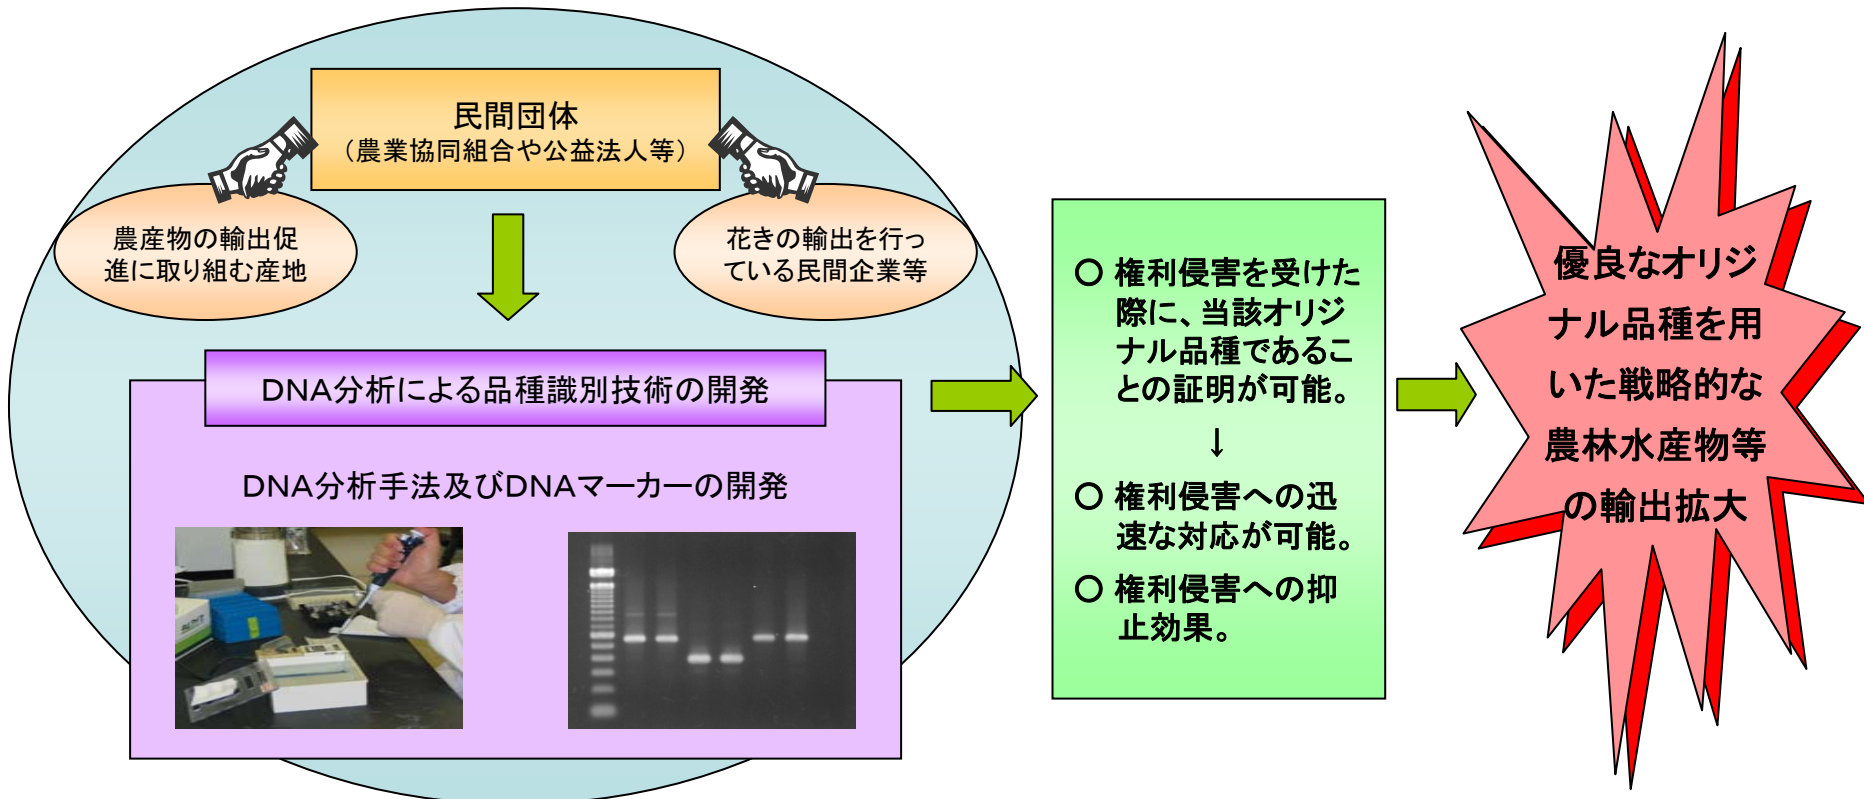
民間団体
（農業協同組合や公益法人等）

農産物の輸出促進に取り組む産地

花きの輸出を行っている民間企業等

DNA分析による品種識別技術の開発

DNA分析手法及びDNAマーカーの開発

○ 権利侵害を受けた際に、当該オリジナル品種であることの証明が可能。
↓
○ 権利侵害への迅速な対応が可能。
○ 権利侵害への抑止効果。

優良なオリジナル品種を用いた戦略的な農林水産物等の輸出拡大